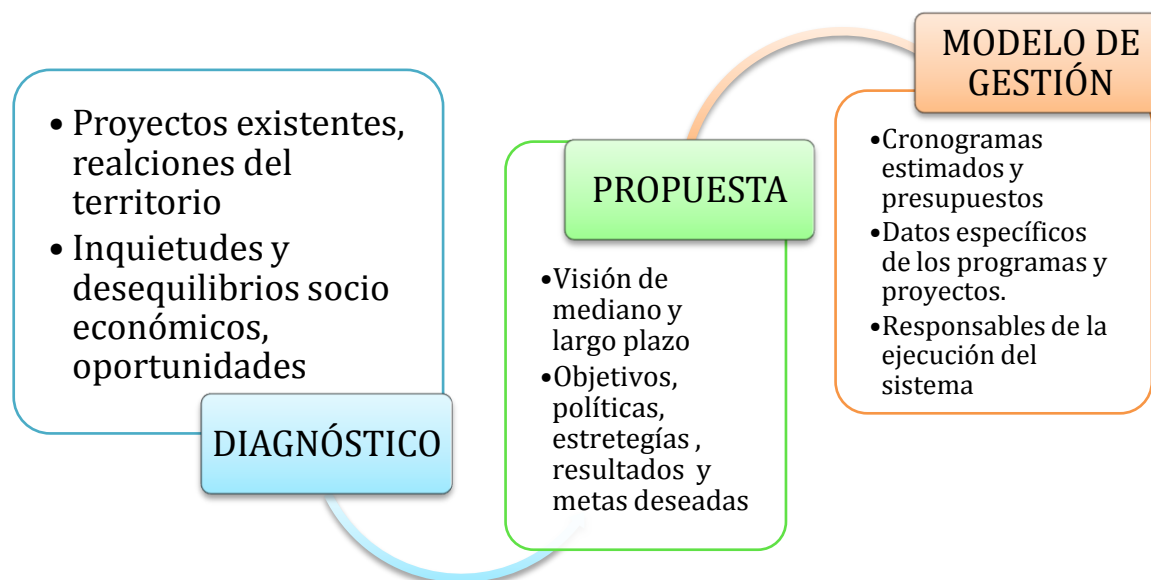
• Proyectos existentes, realciones del territorio
• Inquietudes y desequilibrios socio económicos, oportunidades

DIAGNÓSTICO

PROPUESTA

• Visión de mediano y largo plazo
• Objetivos, políticas, estretegías , resultados y metas deseadas

MODELO DE GESTIÓN

• Cronogramas estimados y presupuestos
• Datos específicos de los programas y proyectos.
• Responsables de la ejecución del sistema